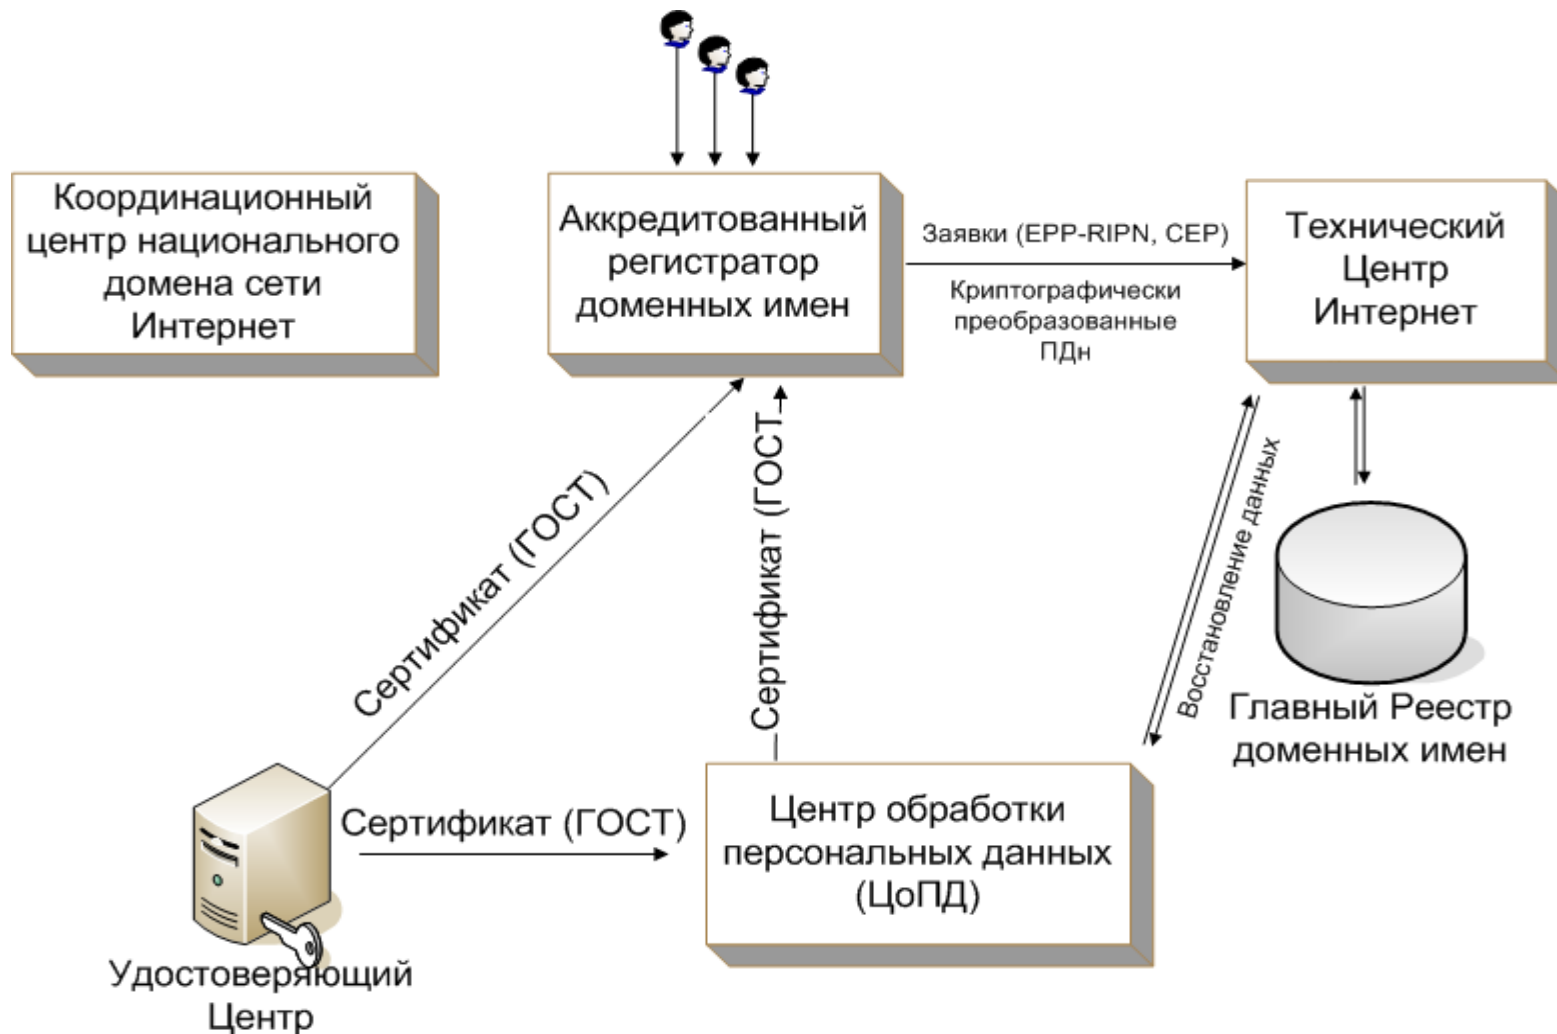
Координационный центр национального домена сети Интернет

Аккредитованный регистратор доменных имен

Заявки (EPP-RIPN, CEP)

Криптографически преобразованные ПДн

Технический Центр Интернет

Сертификат (ГОСТ)

Сертификат (ГОСТ)

Восстановление данных

Главный Реестр доменных имен

Сертификат (ГОСТ)

Центр обработки персональных данных (ЦоПД)

Удостоверяющий Центр